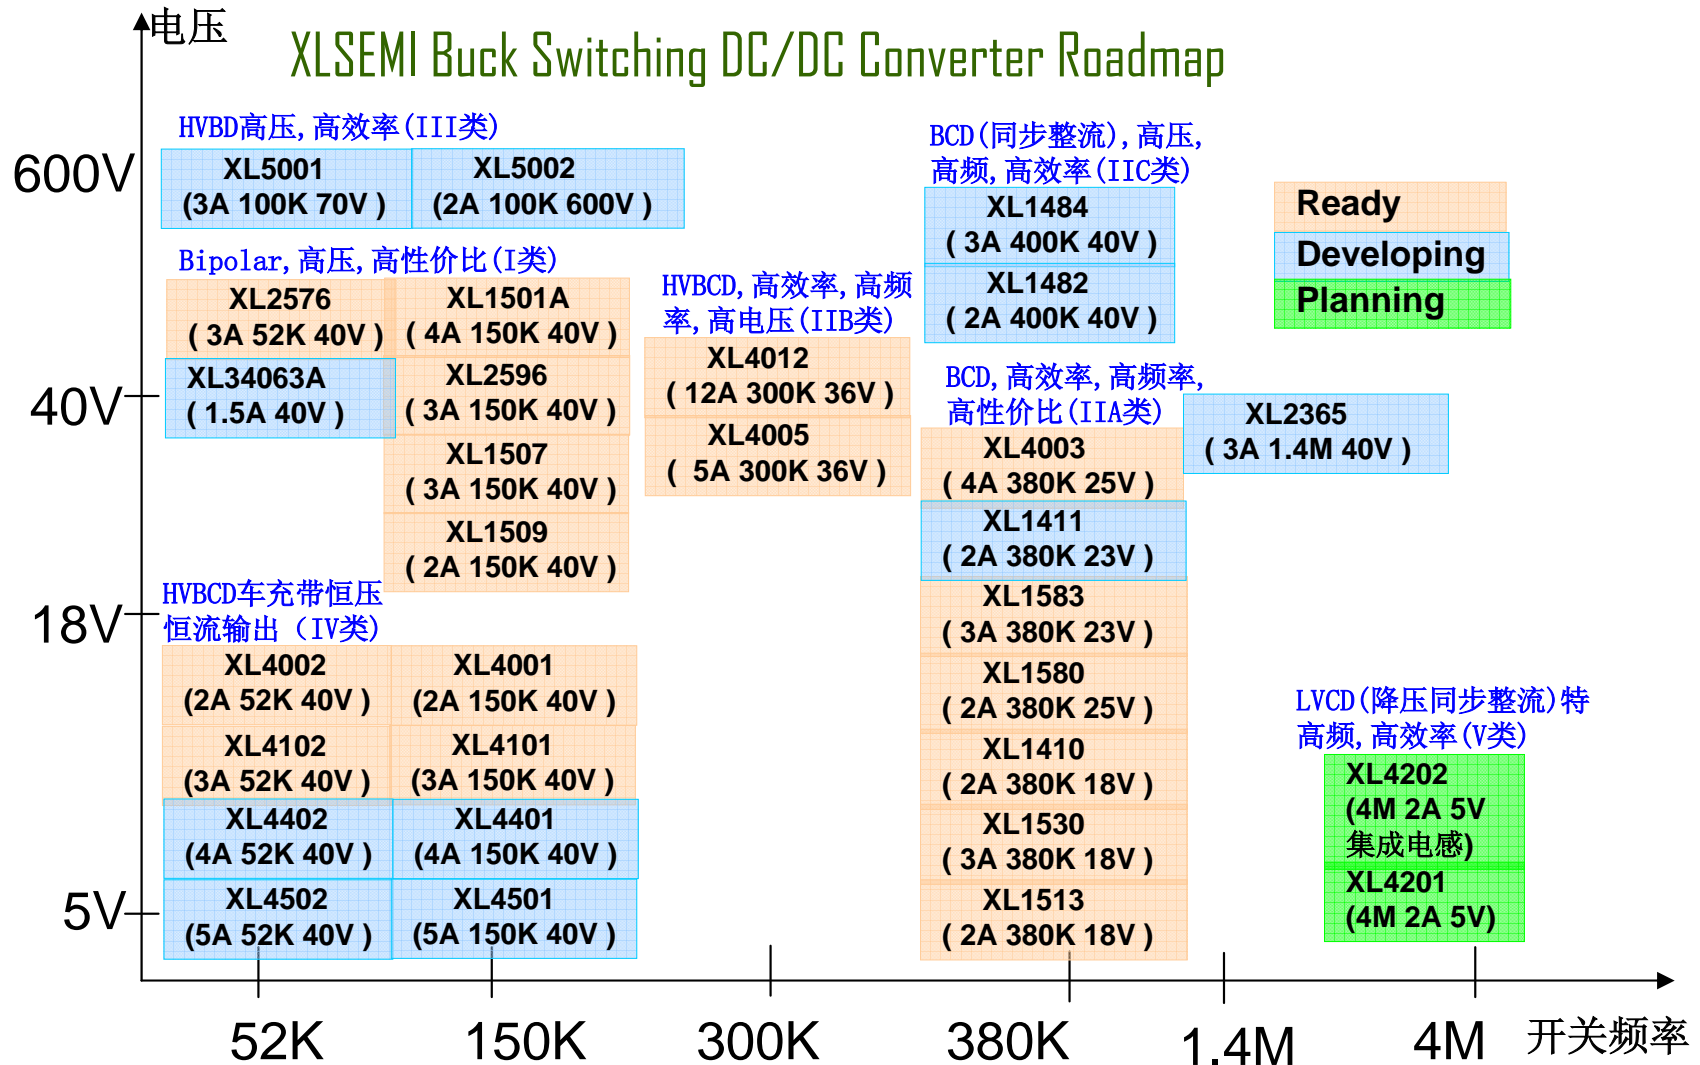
电压

XLSEMI Buck Switching DC/DC Converter Roadmap

600V

40V

18V

5V

HVBD高压,高效率(III类)

XL5001 (3A 100K 70V )

XL5002 (2A 100K 600V )

Bipolar,高压,高性价比(I类)

XL2576 ( 3A 52K 40V )

XL1501A ( 4A 150K 40V )

XL34063A ( 1.5A 40V )

XL2596 ( 3A 150K 40V )

XL1507 ( 3A 150K 40V )

XL1509 ( 2A 150K 40V )

HVBCD车充带恒压恒流输出（IV类)

XL4002 (2A 52K 40V )

XL4001 (2A 150K 40V )

XL4102 (3A 52K 40V )

XL4101 (3A 150K 40V )

XL4402 (4A 52K 40V )

XL4401 (4A 150K 40V )

XL4502 (5A 52K 40V )

XL4501 (5A 150K 40V )

HVBCD,高效率,高频率,高电压(IIB类)

XL4012 ( 12A 300K 36V )

XL4005 ( 5A 300K 36V )

BCD(同步整流),高压,高频,高效率(IIC类)

XL1484 ( 3A 400K 40V )

XL1482 ( 2A 400K 40V )

BCD,高效率,高频率,高性价比(IIA类)

XL4003 ( 4A 380K 25V )

XL1411 ( 2A 380K 23V )

XL1583 ( 3A 380K 23V )

XL1580 ( 2A 380K 25V )

XL1410 ( 2A 380K 18V )

XL1530 ( 3A 380K 18V )

XL1513 ( 2A 380K 18V )

XL2365 ( 3A 1.4M 40V )

Ready
Developing
Planning

LVCD(降压同步整流)特高频,高效率(V类)

XL4202 (4M 2A 5V 集成电感)

XL4201 (4M 2A 5V)

52K 150K 300K 380K 1.4M 4M 开关频率